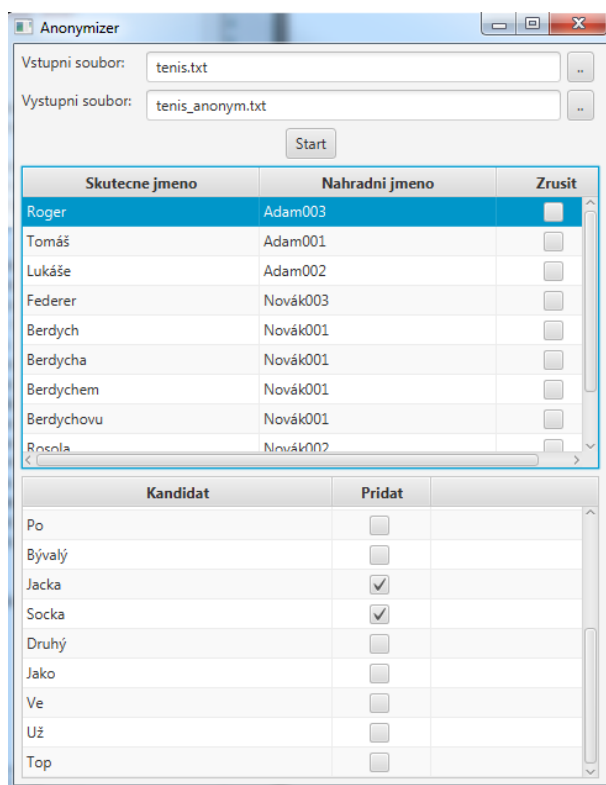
Anonymizer

Vstupni soubor: tenis.txt ..

Vystupni soubor: tenis_anonym.txt ..

Start

| Skutecne jmeno | Nahradni jmeno | Zrusit |
|---|---|---|
| Roger | Adam003 | |
| Tomáš | Adam001 | |
| Lukáše | Adam002 | |
| Federer | Novák003 | |
| Berdych | Novák001 | |
| Berdycha | Novák001 | |
| Berdychem | Novák001 | |
| Berdychovu | Novák001 | |
| Rosola | Novák002 | |

| Kandidat | Pridat |
|---|---|
| Po | |
| Bývalý | |
| Jacka | ✓ |
| Socka | ✓ |
| Druhý | |
| Jako | |
| Ve | |
| Už | |
| Top | |